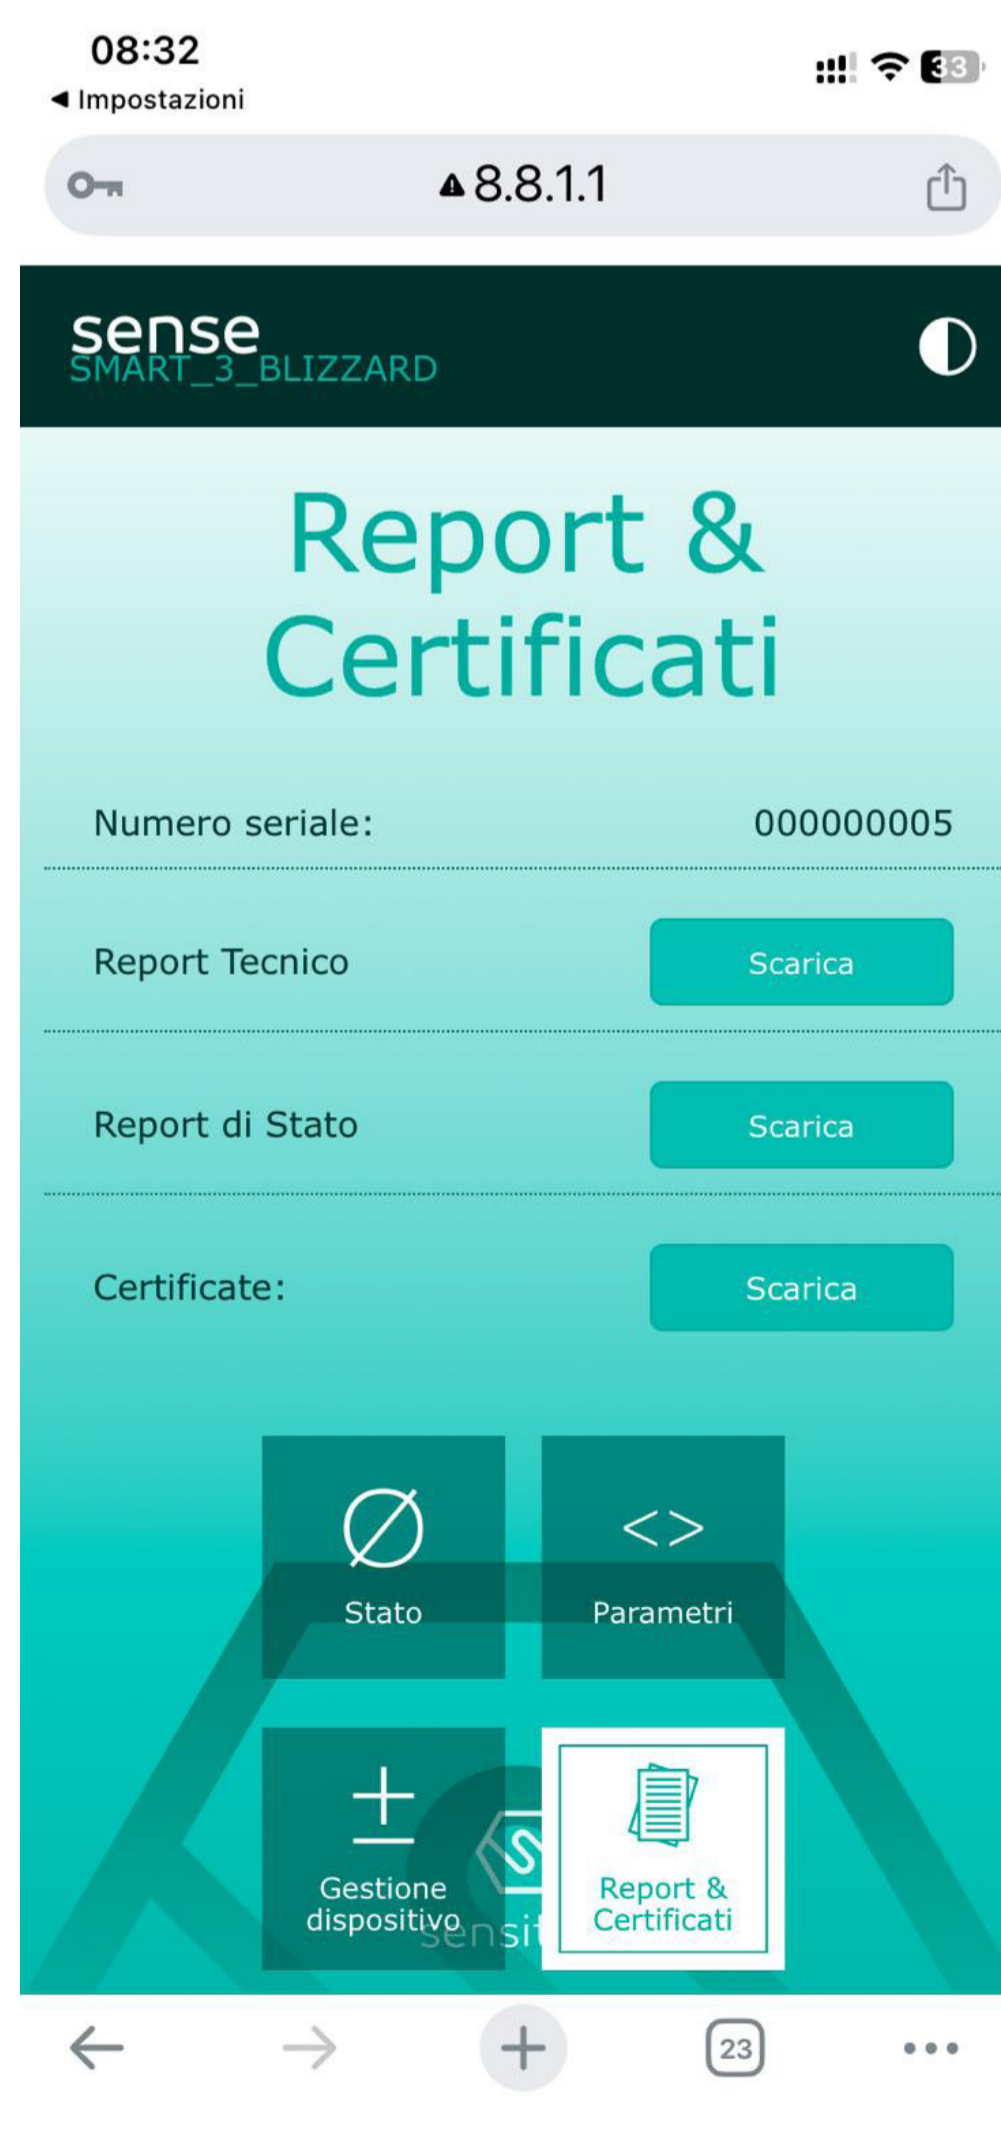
08:32
◀ Impostazioni
33

8.8.1.1

sense
SMART_3_BLIZZARD

Report & Certificati

Numero seriale: 000000005

Report Tecnico Scarica

Report di Stato Scarica

Certificate: Scarica

Stato

Parametri

Gestione dispositivo

Report & Certificati

sensit

23